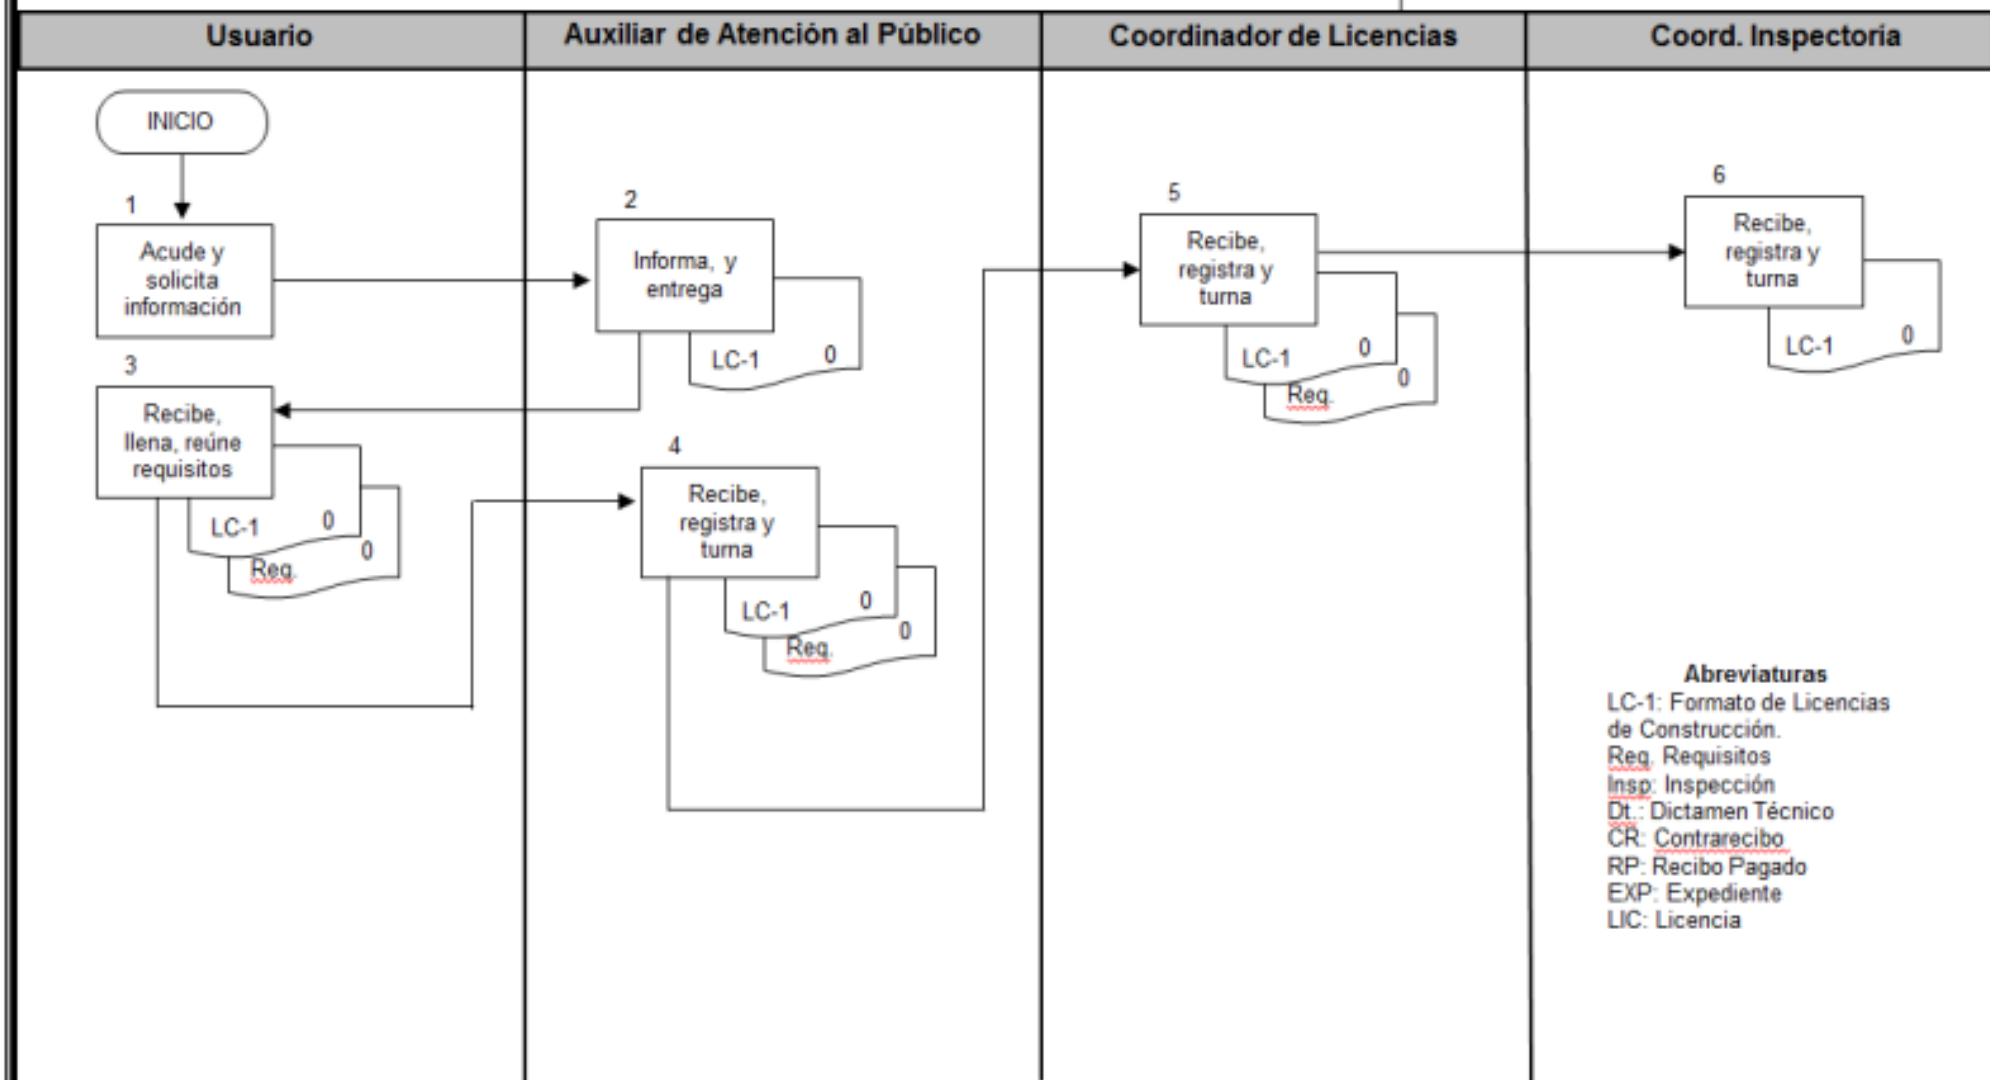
| Usuario | Auxiliar de Atención al Público | Coordinador de Licencias | Coord. Inspectoria |
|---|---|---|---|

INICIO

1
Acude y solicita información

2
Informa, y entrega
LC-1 0

3
Recibe, llena, reúne requisitos
LC-1 0
Req. 0

4
Recibe, registra y turna
LC-1 0
Req. 0

5
Recibe, registra y turna
LC-1 0
Req. 0

6
Recibe, registra y turna
LC-1 0

Abreviaturas
LC-1: Formato de Licencias de Construcción.
Req. Requisitos
Insp: Inspección
Dt.: Dictamen Técnico
CR: Contrarecibo
RP: Recibo Pagado
EXP: Expediente
LIC: Licencia